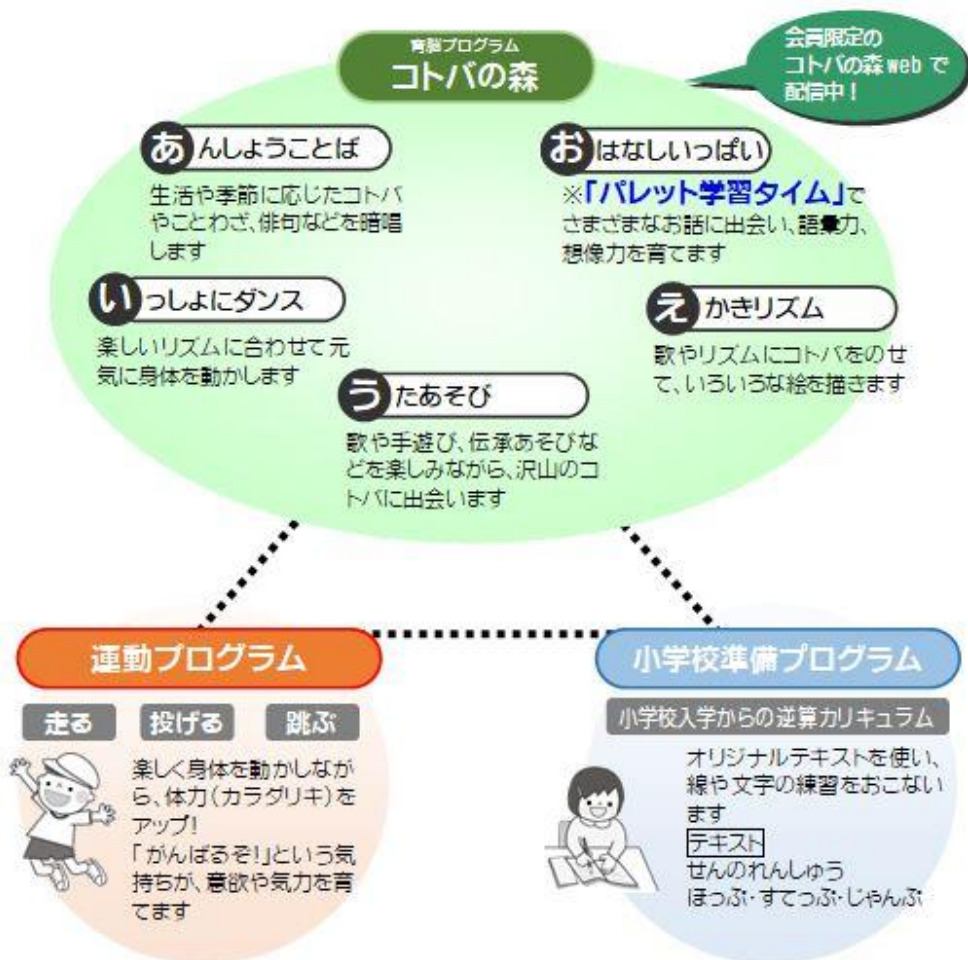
育脳プログラム
コトバの森

会員限定の
コトバの森web で
配信中！

あんしょうことば
生活や季節に応じたコトバやことわざ、俳句などを暗唱します

おはなしいっぱい
※「パレット学習タイム」で
さまざまなお話に出会い、語彙力、想像力を育てます

いっしょにダンス
楽しいリズムに合わせて元気に身体を動かします

えかきリズム
歌やリズムにコトバをのせて、いろいろな絵を描きます

うたあそび
歌や手遊び、伝承あそびなどを楽しみながら、沢山のコトバに出会います

運動プログラム
走る　投げる　跳ぶ
楽しく身体を動かしながら、体力（カラダリキ）をアップ！
「がんばるぞ！」という気持ちが、意欲や気力を育てます

小学校準備プログラム
小学校入学からの逆算カリキュラム
オリジナルテキストを使い、線や文字の練習をおこないます
テキスト
せんのれんしゅう
ほっぷ・すてっぷ・じゃんぷ